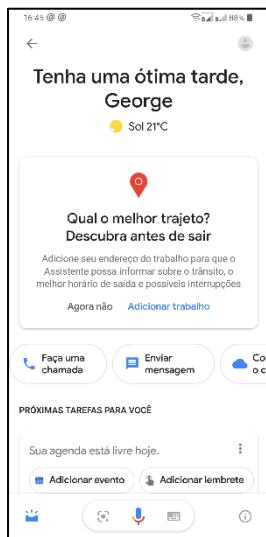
16:45 @ @ 88%

Tenha uma ótima tarde, George

Sol 21°C

Qual o melhor trajeto? Descubra antes de sair

Adicione seu endereço do trabalho para que o Assistente possa informar sobre o trânsito, o melhor horário de saída e possíveis interrupções

Agora não Adicionar trabalho

Faça uma chamada

Enviar mensagem

Co o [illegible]

PRÓXIMAS TAREFAS PARA VOCÊ

Sua agenda está livre hoje.

Adicionar evento

Adicionar lembrete